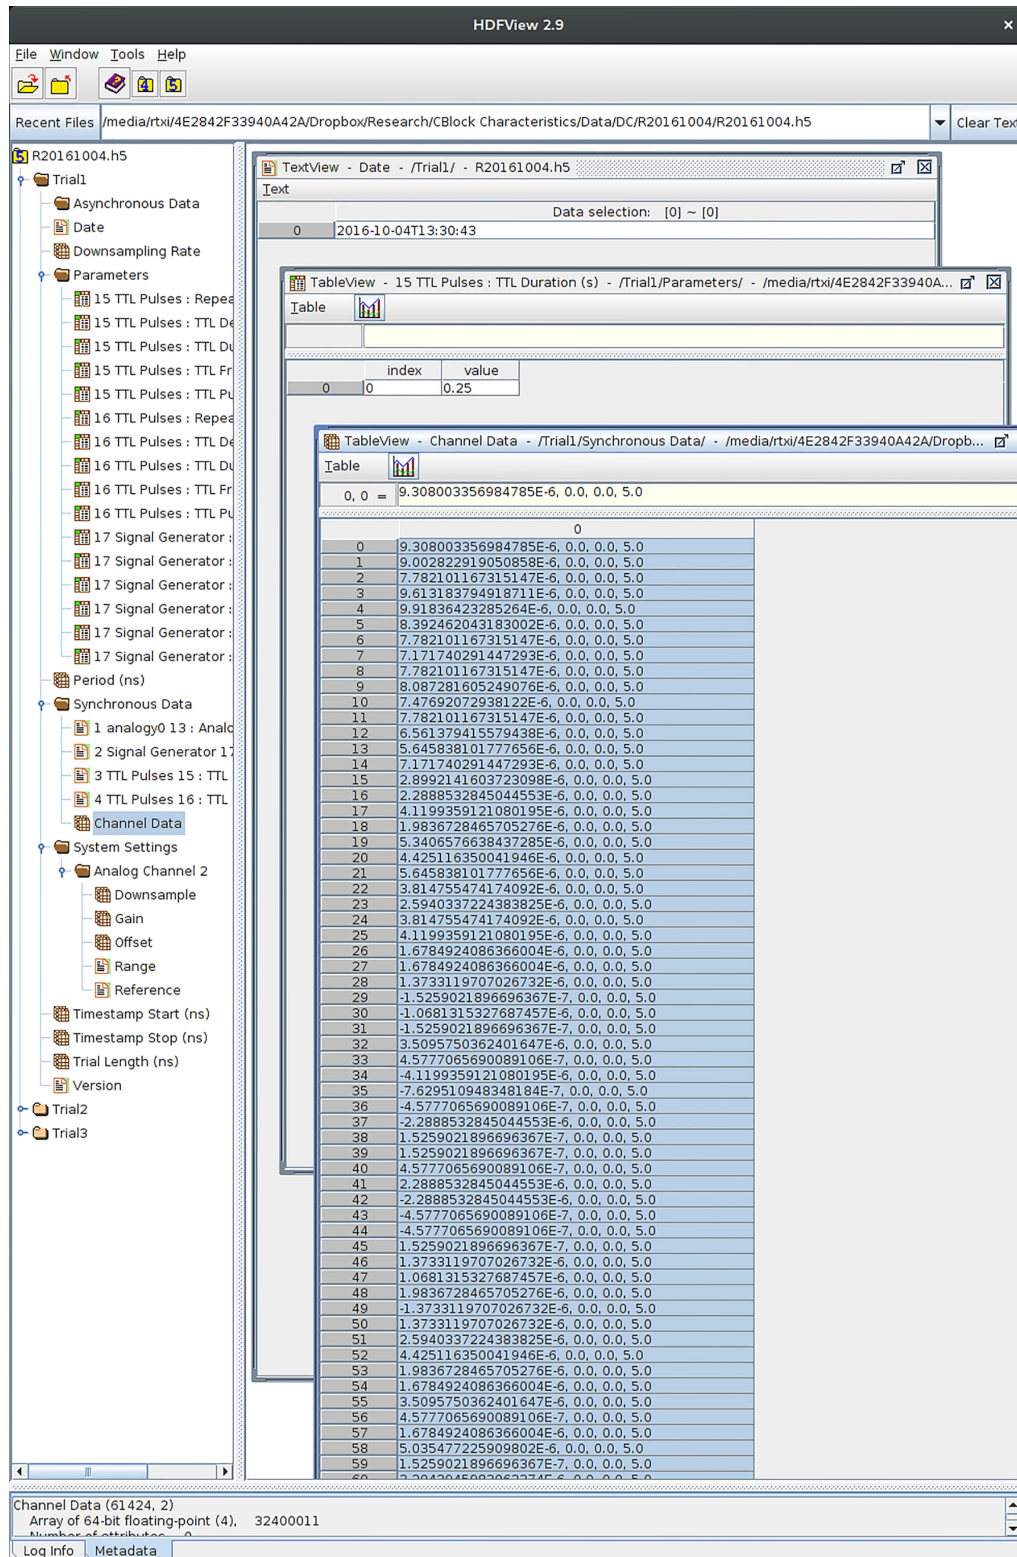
HDFView 2.9

File Window Tools Help

Recent Files /media/rtxi/4E2842F33940A42A/Dropbox/Research/CBlock Characteristics/Data/DC/R20161004/R20161004.h5 Clear Tex

R20161004.h5
Trial1
Asynchronous Data
Date
Downsampling Rate
Parameters
15 TTL Pulses : Repea
15 TTL Pulses : TTL De
15 TTL Pulses : TTL Du
15 TTL Pulses : TTL Fr
15 TTL Pulses : TTL Pu
16 TTL Pulses : Repea
16 TTL Pulses : TTL De
16 TTL Pulses : TTL Du
16 TTL Pulses : TTL Fr
16 TTL Pulses : TTL Pu
17 Signal Generator :
17 Signal Generator :
17 Signal Generator :
17 Signal Generator :
17 Signal Generator :
17 Signal Generator :
Period (ns)
Synchronous Data
1 analogy0 13 : Analo
2 Signal Generator 17
3 TTL Pulses 15 : TTL
4 TTL Pulses 16 : TTL
Channel Data
System Settings
Analog Channel 2
Downsample
Gain
Offset
Range
Reference
Timestamp Start (ns)
Timestamp Stop (ns)
Trial Length (ns)
Version
Trial2
Trial3

TextView - Date - /Trial1/ - R20161004.h5
Text
Data selection: [0] ~ [0]
0 2016-10-04T13:30:43

TableView - 15 TTL Pulses : TTL Duration (s) - /Trial1/Parameters/ - /media/rtxi/4E2842F33940A...
Table

| | index | value |
|---|---|---|
| 0 | 0 | 0.25 |

TableView - Channel Data - /Trial1/Synchronous Data/ - /media/rtxi/4E2842F33940A42A/Dropb...
Table
0, 0 = 9.308003356984785E-6, 0.0, 0.0, 5.0

| | 0 |
|---|---|
| 0 | 9.308003356984785E-6, 0.0, 0.0, 5.0 |
| 1 | 9.002822919050858E-6, 0.0, 0.0, 5.0 |
| 2 | 7.7821011673151​47E-6, 0.0, 0.0, 5.0 |
| 3 | 9.613183794918711E-6, 0.0, 0.0, 5.0 |
| 4 | 9.91836423285264E-6, 0.0, 0.0, 5.0 |
| 5 | 8.392462043183002E-6, 0.0, 0.0, 5.0 |
| 6 | 7.782101167315147E-6, 0.0, 0.0, 5.0 |
| 7 | 7.171740291447293E-6, 0.0, 0.0, 5.0 |
| 8 | 7.782101167315147E-6, 0.0, 0.0, 5.0 |
| 9 | 8.087281605249076E-6, 0.0, 0.0, 5.0 |
| 10 | 7.47692072938122E-6, 0.0, 0.0, 5.0 |
| 11 | 7.782101167315147E-6, 0.0, 0.0, 5.0 |
| 12 | 6.561379415579438E-6, 0.0, 0.0, 5.0 |
| 13 | 5.645838101777656E-6, 0.0, 0.0, 5.0 |
| 14 | 7.171740291447293E-6, 0.0, 0.0, 5.0 |
| 15 | 2.8992141603723098E-6, 0.0, 0.0, 5.0 |
| 16 | 2.2888532845044553E-6, 0.0, 0.0, 5.0 |
| 17 | 4.1199359121080195E-6, 0.0, 0.0, 5.0 |
| 18 | 1.9836728465705276E-6, 0.0, 0.0, 5.0 |
| 19 | 5.340657663843​7285E-6, 0.0, 0.0, 5.0 |
| 20 | 4.425116350041946E-6, 0.0, 0.0, 5.0 |
| 21 | 5.645838101777656E-6, 0.0, 0.0, 5.0 |
| 22 | 3.814755474174092E-6, 0.0, 0.0, 5.0 |
| 23 | 2.5940337224383825E-6, 0.0, 0.0, 5.0 |
| 24 | 3.814755474174092E-6, 0.0, 0.0, 5.0 |
| 25 | 4.1199359121080195E-6, 0.0, 0.0, 5.0 |
| 26 | 1.6784924086366004E-6, 0.0, 0.0, 5.0 |
| 27 | 1.6784924086366004E-6, 0.0, 0.0, 5.0 |
| 28 | 1.3733119707026732E-6, 0.0, 0.0, 5.0 |
| 29 | -1.5259021896696367E-7, 0.0, 0.0, 5.0 |
| 30 | -1.0681315327687457E-6, 0.0, 0.0, 5.0 |
| 31 | -1.5259021896696367E-7, 0.0, 0.0, 5.0 |
| 32 | 3.5095750362401647E-6, 0.0, 0.0, 5.0 |
| 33 | 4.5777065690089106E-7, 0.0, 0.0, 5.0 |
| 34 | -4.1199359121080195E-6, 0.0, 0.0, 5.0 |
| 35 | -7.629510948348184E-7, 0.0, 0.0, 5.0 |
| 36 | -4.5777065690089106E-7, 0.0, 0.0, 5.0 |
| 37 | -2.2888532845044553E-6, 0.0, 0.0, 5.0 |
| 38 | 1.5259021896696367E-7, 0.0, 0.0, 5.0 |
| 39 | 1.5259021896696367E-7, 0.0, 0.0, 5.0 |
| 40 | 4.5777065690089106E-7, 0.0, 0.0, 5.0 |
| 41 | 2.2888532845044553E-6, 0.0, 0.0, 5.0 |
| 42 | -2.2888532845044553E-6, 0.0, 0.0, 5.0 |
| 43 | -4.5777065690089106E-7, 0.0, 0.0, 5.0 |
| 44 | -4.5777065690089106E-7, 0.0, 0.0, 5.0 |
| 45 | 1.5259021896696367E-7, 0.0, 0.0, 5.0 |
| 46 | 1.3733119707026732E-6, 0.0, 0.0, 5.0 |
| 47 | 1.0681315327687457E-6, 0.0, 0.0, 5.0 |
| 48 | 1.9836728465705276E-6, 0.0, 0.0, 5.0 |
| 49 | -1.3733119707026732E-6, 0.0, 0.0, 5.0 |
| 50 | 1.3733119707026732E-6, 0.0, 0.0, 5.0 |
| 51 | 2.5940337224383825E-6, 0.0, 0.0, 5.0 |
| 52 | 4.425116350041946E-6, 0.0, 0.0, 5.0 |
| 53 | 1.9836728465705276E-6, 0.0, 0.0, 5.0 |
| 54 | 1.6784924086366004E-6, 0.0, 0.0, 5.0 |
| 55 | 3.5095750362401647E-6, 0.0, 0.0, 5.0 |
| 56 | 4.5777065690089106E-7, 0.0, 0.0, 5.0 |
| 57 | 1.6784924086366004E-6, 0.0, 0.0, 5.0 |
| 58 | 5.035477225909802E-6, 0.0, 0.0, 5.0 |
| 59 | 1.5259021896696367E-7, 0.0, 0.0, 5.0 |
| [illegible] | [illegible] |

Channel Data (61424, 2)
Array of 64-bit floating-point (4), 32400011
Number of attributes = 0
Log Info Metadata